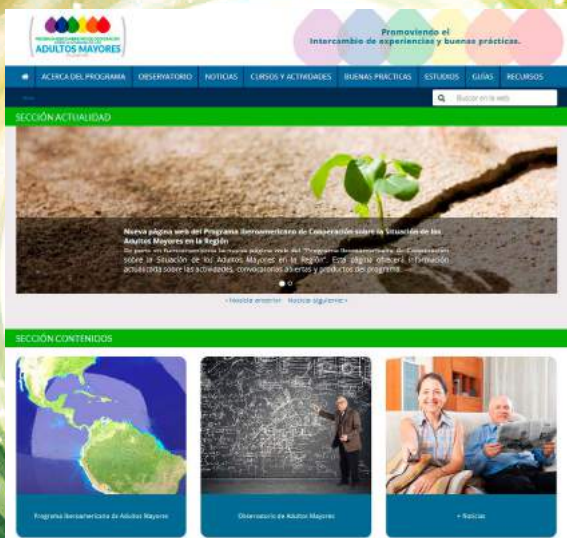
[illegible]
ADULTOS MAYORES

Promoviendo el
Intercambio de experiencias y buenas prácticas.

ACERCA DEL PROGRAMA | OBSERVATORIO | NOTICIAS | CURSOS Y ACTIVIDADES | BUENAS PRÁCTICAS | ESTUDIOS | GUÍAS | RECURSOS

Buscar en la web

SECCIÓN ACTUALIDAD

Nueva página web del Programa Iberoamericano de Cooperación sobre la Situación de los Adultos Mayores en la Región

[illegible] sobre la Situación de los Adultos Mayores en la Región". Esta página ofrecerá información actualizada sobre las actividades, convocatorias abiertas y productos del programa.

‹ Noticia anterior   Noticia siguiente ›

SECCIÓN CONTENIDOS

Programa Iberoamericano de Adultos Mayores

Observatorio de Adultos Mayores

+ Noticias